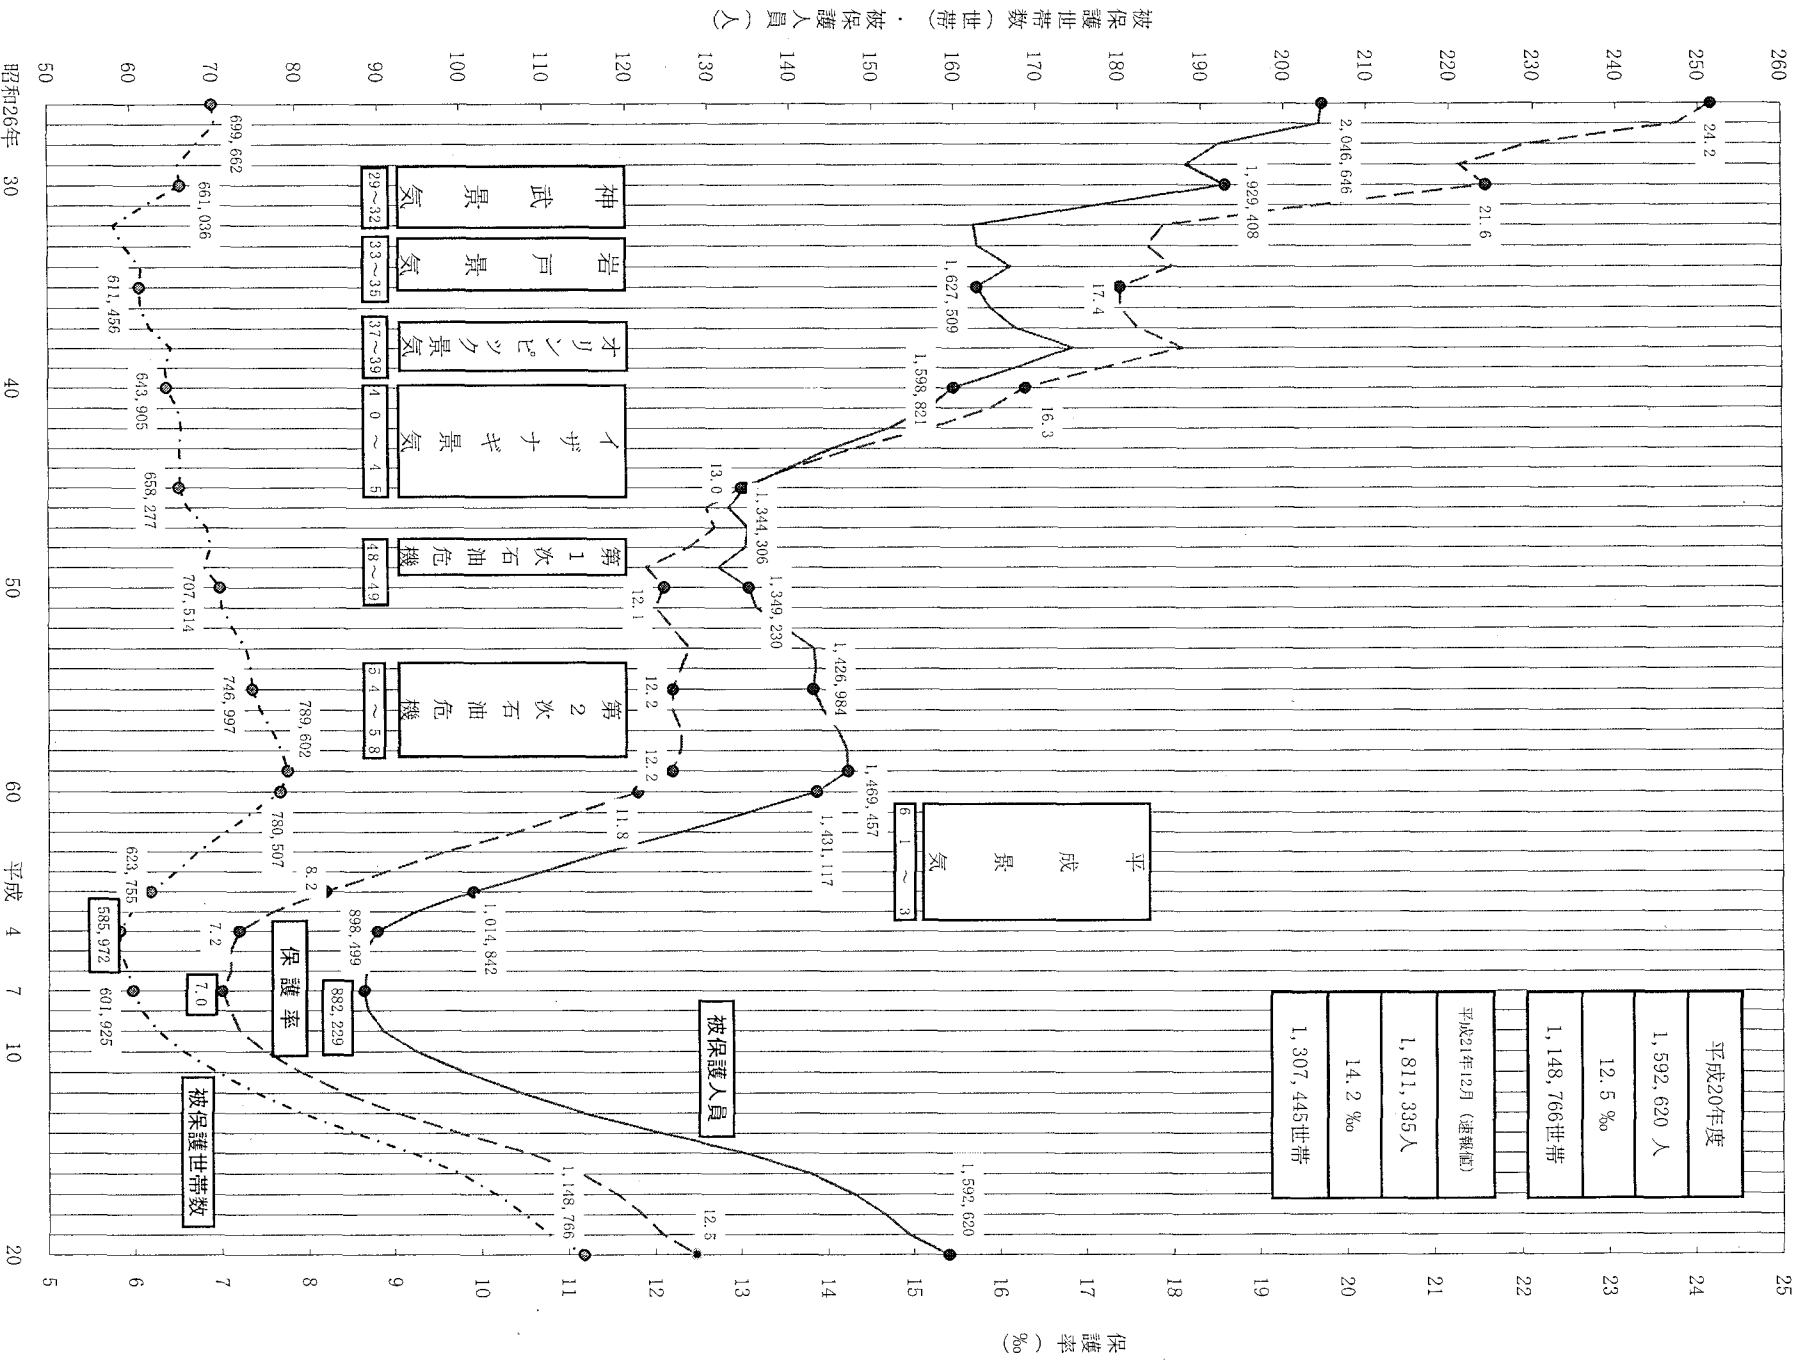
被保護世帯数（世帯）・被保護人員（人）

50
60
70
80
90
100
110
120
130
140
150
160
170
180
190
200
210
220
230
240
250
260

昭和26年
30
40
50
60
平成
4
7
10
20

保護率（‰）

5
6
7
8
9
10
11
12
13
14
15
16
17
18
19
20
21
22
23
24
25

神武景気 29～32
岩戸景気 33～35
オリンピック景気 37～39
イザナギ景気 40～45
第1次石油危機 48～49
第2次石油危機 54～58
平成景気 61～3

699,662
661,036
611,456
643,905
658,277
707,514
746,997
789,602
780,507
623,755
585,972
601,925
1,148,766

2,046,646
1,929,408
1,627,509
1,598,821
1,344,306
1,349,230
1,426,984
1,469,457
1,431,117
1,014,842
898,499
882,229
1,592,620

24.2
21.6
17.4
16.3
13.0
12.1
12.2
12.2
11.8
8.2
7.2
7.0
12.5

保護率
被保護人員
被保護世帯数

| 平成20年度 | 1,592,620 人 | 12.5 ‰ | 1,148,766世帯 |
|---|---|---|---|
| 平成21年12月（速報値） | 1,811,335人 | 14.2 ‰ | 1,307,445世帯 |